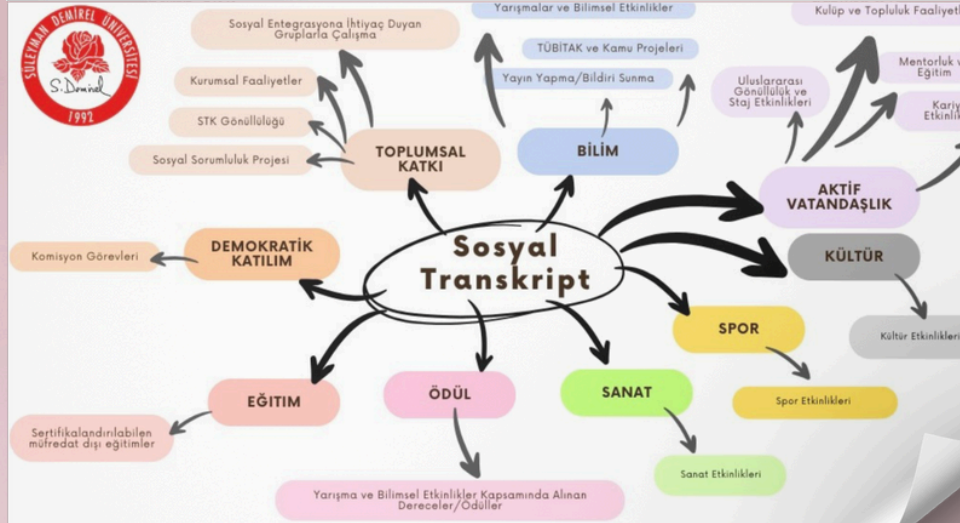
SÜLEYMAN DEMİREL ÜNİVERSİTESİ
S. Demirel
1992

Sosyal Entegrasyona İhtiyaç Duyan Gruplarla Çalışma

Kurumsal Faaliyetler

STK Gönüllülüğü

Sosyal Sorumluluk Projesi

TOPLUMSAL KATKI

Yarışmalar ve Bilimsel Etkinlikler

TÜBİTAK ve Kamu Projeleri

Yayın Yapma/Bildiri Sunma

BİLİM

Kulüp ve Topluluk Faaliyet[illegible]

Mentorluk v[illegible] Eğitim

Uluslararası Gönüllülük ve Staj Etkinlikleri

Kariy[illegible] Etkinl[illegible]

AKTİF VATANDAŞLIK

KÜLTÜR

Kültür Etkinlikler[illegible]

Komisyon Görevleri

DEMOKRATİK KATILIM

Sosyal Transkript

SPOR

Spor Etkinlikleri

EĞİTİM

Sertifikalandırılabilen müfredat dışı eğitimler

ÖDÜL

SANAT

Sanat Etkinlikleri

Yarışma ve Bilimsel Etkinlikler Kapsamında Alınan Dereceler/Ödüller